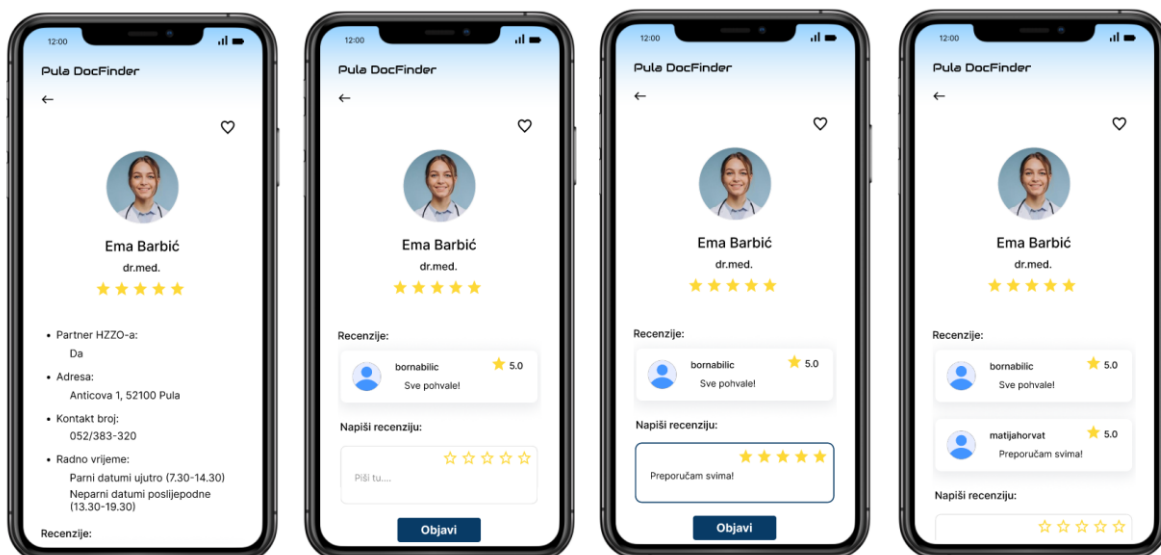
12:00

Pula DocFinder

Ema Barbić
dr.med.

• Partner HZZO-a:
Da
• Adresa:
Anticova 1, 52100 Pula
• Kontakt broj:
052/383-320
• Radno vrijeme:
Parni datumi ujutro (7.30-14.30)
Neparni datumi poslijepodne (13.30-19.30)

Recenzije:

12:00

Pula DocFinder

Ema Barbić
dr.med.

Recenzije:

bornabilic 5.0
Sve pohvale!

Napiši recenziju:

Piši tu....

Objavi

12:00

Pula DocFinder

Ema Barbić
dr.med.

Recenzije:

bornabilic 5.0
Sve pohvale!

Napiši recenziju:

Preporučam svima!

Objavi

12:00

Pula DocFinder

Ema Barbić
dr.med.

Recenzije:

bornabilic 5.0
Sve pohvale!

matijahorvat 5.0
Preporučam svima!

Napiši recenziju: